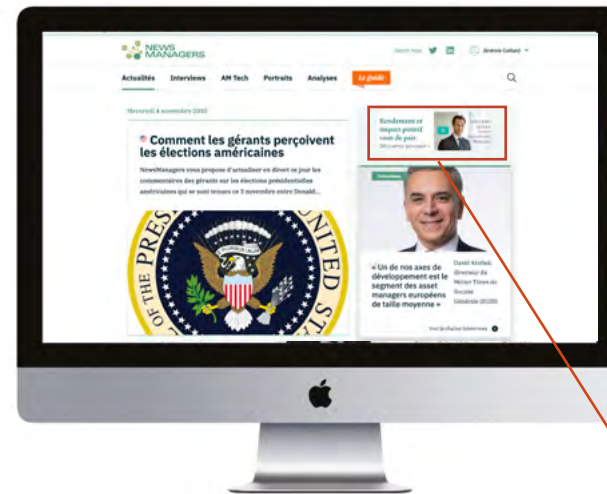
NEWS MANAGERS

Suivez-nous

Jérémie Gallard

Actualités Interviews AM Tech Portraits Analyses Le guide

Mercredi 4 novembre 2020

Comment les gérants perçoivent les élections américaines

NewsManagers vous propose d'actualiser en direct ce jour les commentaires des gérants sur les élections présidentielles américaines qui se sont tenues ce 3 novembre entre Donald...

Rendement et impact positif vont de pair
Découvrir pourquoi

Interviews

« Un de nos axes de développement est le segment des asset managers européens de taille moyenne »

David Alcibiak
Directeur du Métier Titres de Société Générale (SGSS)

Voir la chaîne Interviews